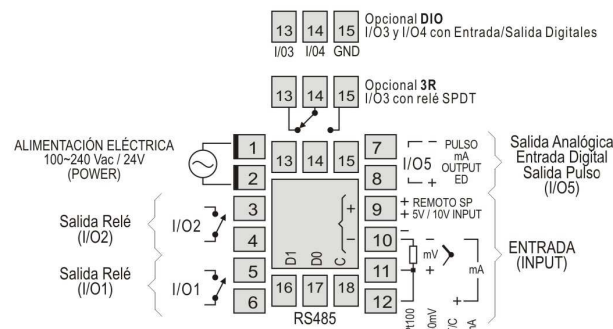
13 14 15
I/O3 I/O4 GND
Opcional **DIO**
I/O3 y I/O4 con Entrada/Salida Digitales

13 14 15
Opcional **3R**
I/O3 con relé SPDT

ALIMENTACIÓN ELÉCTRICA
100~240 Vac / 24V
(POWER)

1
2

13 14 15

7
8
I/O5
PULSO
mA
OUTPUT
ED
−
+

Salida Analógica
Entrada Digital
Salida Pulso
(I/O5)

Salida Relé
(I/O2)
I/O2
3
4

9
+ REMOTO SP
+ 5V / 10V INPUT
+
−

10
11
12
mV
mA
−
+

ENTRADA
(INPUT)

Salida Relé
(I/O1)
I/O1
5
6

D1 D0 C
16 17 18
RS485

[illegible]t100 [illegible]0mV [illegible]/C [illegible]A